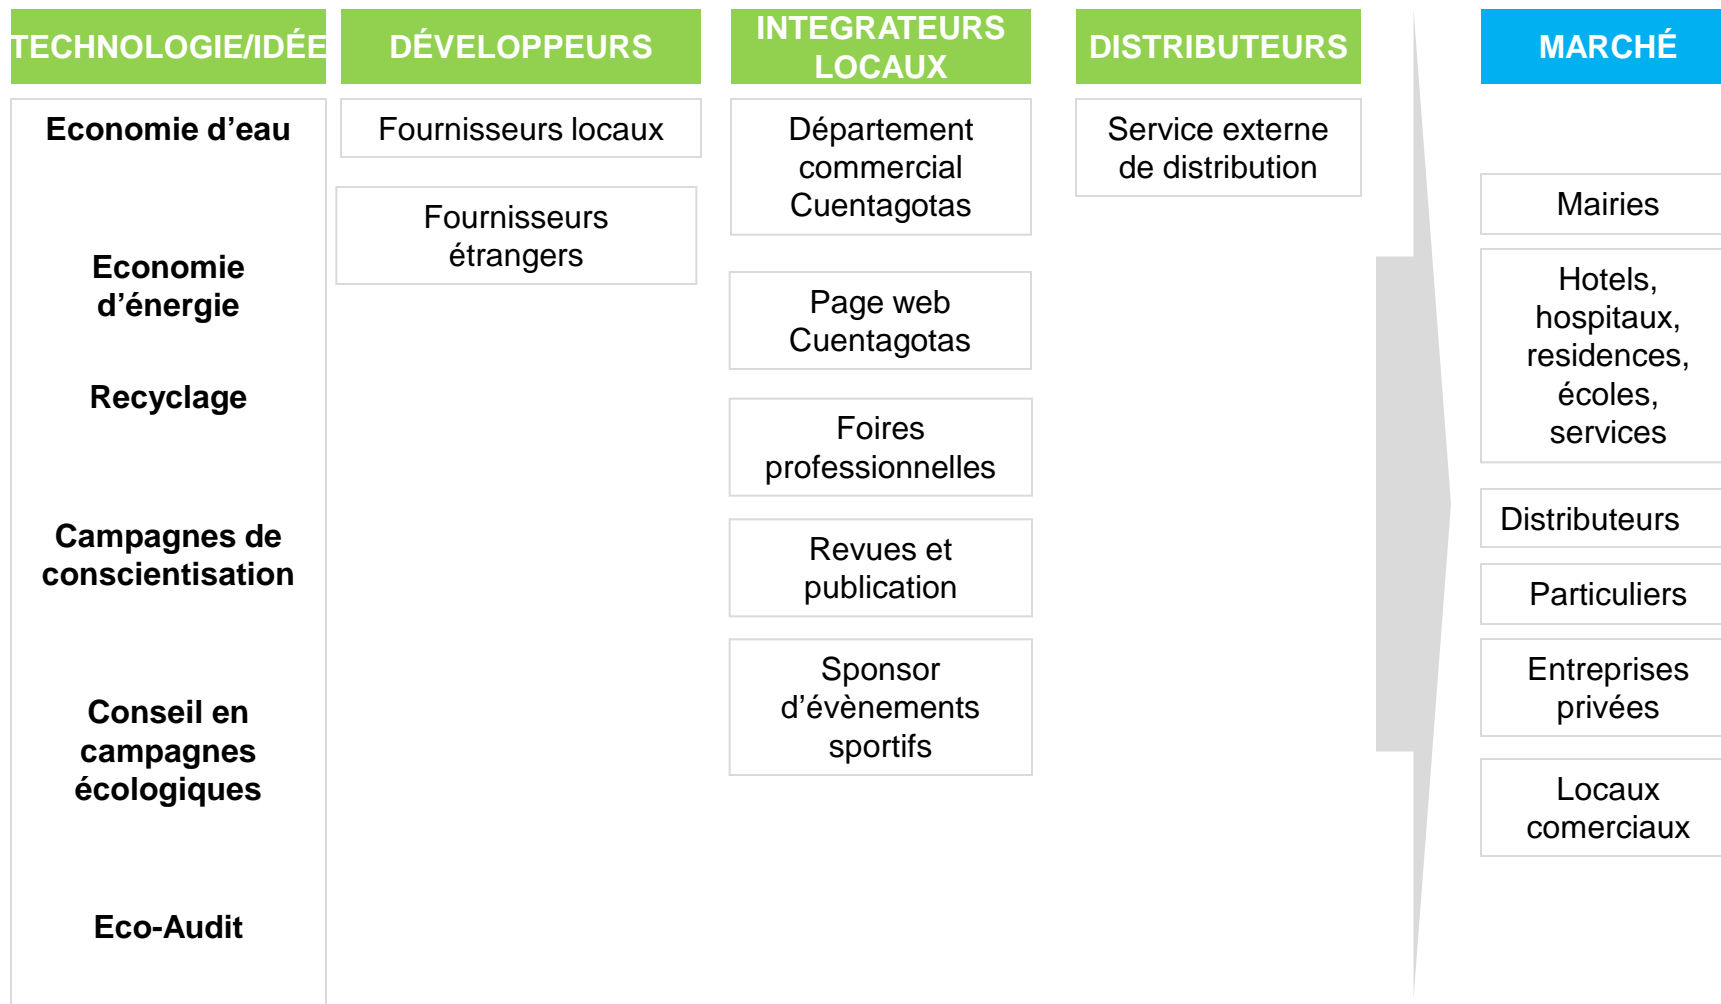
TECHNOLOGIE/IDÉE

Economie d'eau

Economie d'énergie

Recyclage

Campagnes de conscientisation

Conseil en campagnes écologiques

Eco-Audit

DÉVELOPPEURS

Fournisseurs locaux

Fournisseurs étrangers

INTEGRATEURS LOCAUX

Département commercial Cuentagotas

Page web Cuentagotas

Foires professionnelles

Revues et publication

Sponsor d'évènements sportifs

DISTRIBUTEURS

Service externe de distribution

MARCHÉ

Mairies

Hotels, hospitaux, residences, écoles, services

Distributeurs

Particuliers

Entreprises privées

Locaux comerciaux